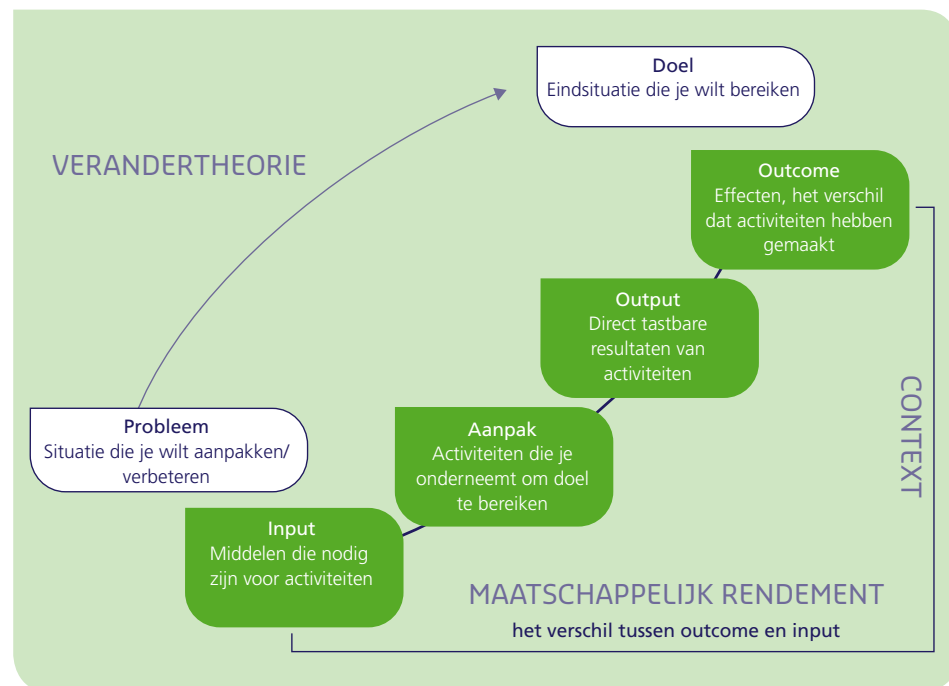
Doel
Eindsituatie die je wilt bereiken

VERANDERTHEORIE

Outcome
Effecten, het verschil dat activiteiten hebben gemaakt

Output
Direct tastbare resultaten van activiteiten

CONTEXT

Probleem
Situatie die je wilt aanpakken/ verbeteren

Aanpak
Activiteiten die je onderneemt om doel te bereiken

Input
Middelen die nodig zijn voor activiteiten

MAATSCHAPPELIJK RENDEMENT
het verschil tussen outcome en input